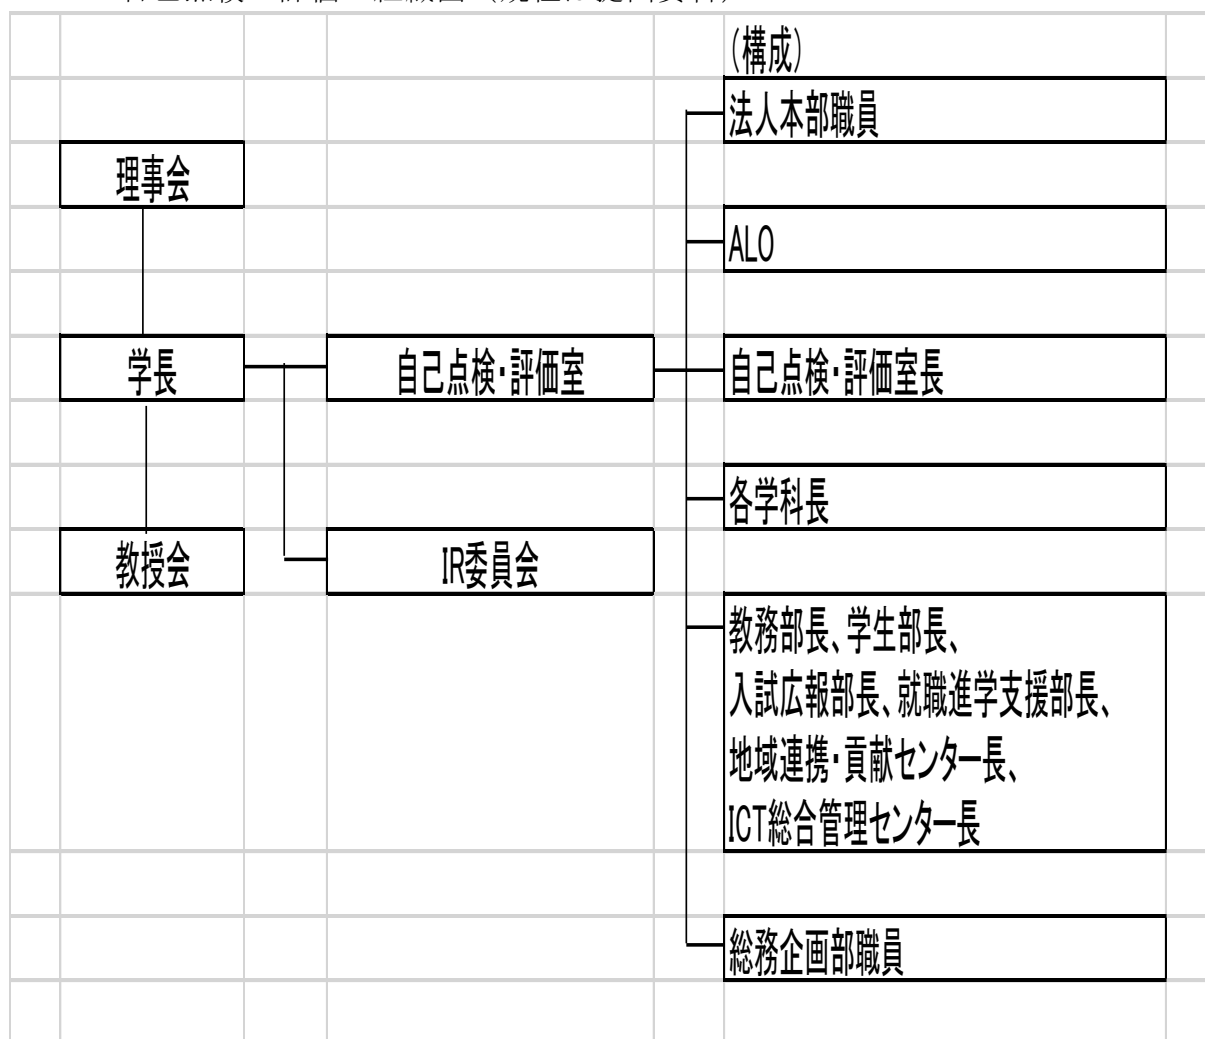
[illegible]

(構成)

法人本部職員

理事会

ALO

学長

自己点検･評価室

自己点検･評価室長

各学科長

教授会

IR委員会

教務部長、学生部長、
入試広報部長、就職進学支援部長、
地域連携･貢献センター長、
ICT総合管理センター長

総務企画部職員